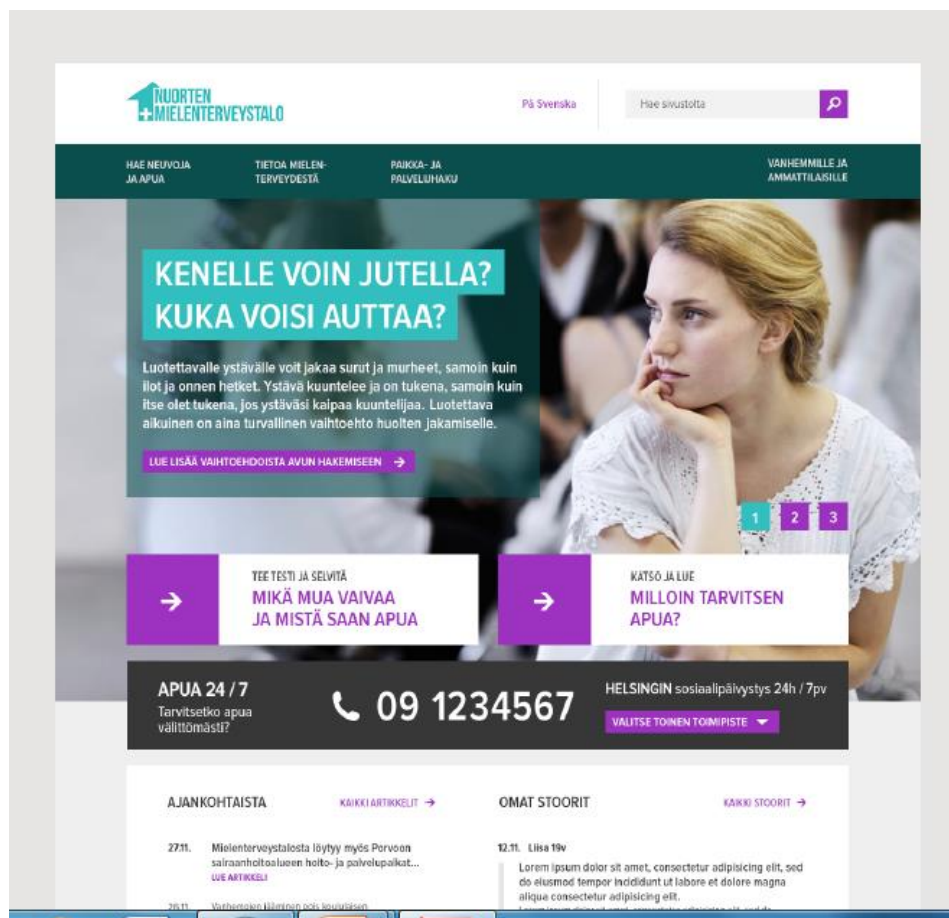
NUORTEN MIELENTERVEYSTALO

På Svenska

Hae sivustolta

HAE NEUVOJA JA APUA

TIETOA MIELENTERVEYDESTÄ

PAIKKA- JA PALVELUHAKU

VANHEMMILLE JA AMMATTILAISILLE

KENELLE VOIN JUTELLA? KUKA VOISI AUTTAA?

Luotettavalle ystävälle voit jakaa surut ja murheet, samoin kuin ilot ja onnen hetket. Ystävä kuuntelee ja on tukena, samoin kuin itse olet tukena, jos ystäväsi kaipaa kuuntelijaa. Luotettava aikuinen on aina turvallinen vaihtoehto huolten jakamiselle.

LUE LISÄÄ VAIHTOEHDOISTA AVUN HAKEMISEEN →

1 2 3

TEE TESTI JA SELVITÄ
MIKÄ MUA VAIVAA JA MISTÄ SAAN APUA

KATSO JA LUE
MILLOIN TARVITSEN APUA?

APUA 24 / 7
Tarvitsetko apua välittömästi?

09 1234567

HELSINGIN sosiaalipäivystys 24h / 7pv

VALITSE TOINEN TOIMIPISTE

AJANKOHTAISTA

KAIKKI ARTIKKELIT →

27.11. Mielenterveystalosta löytyy myös Porvoon sairaanhoitoalueen hoito- ja palvelupaikat...
LUE ARTIKKELI

20.11. Vanhempien läsnäolo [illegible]

OMAT STOORIT

KAIKKI STOORIT →

12.11. Liisa 19v
Lorem ipsum dolor sit amet, consectetur adipisicing elit, sed do eiusmod tempor incididunt ut labore et dolore magna aliqua consectetur adipisicing elit.
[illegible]